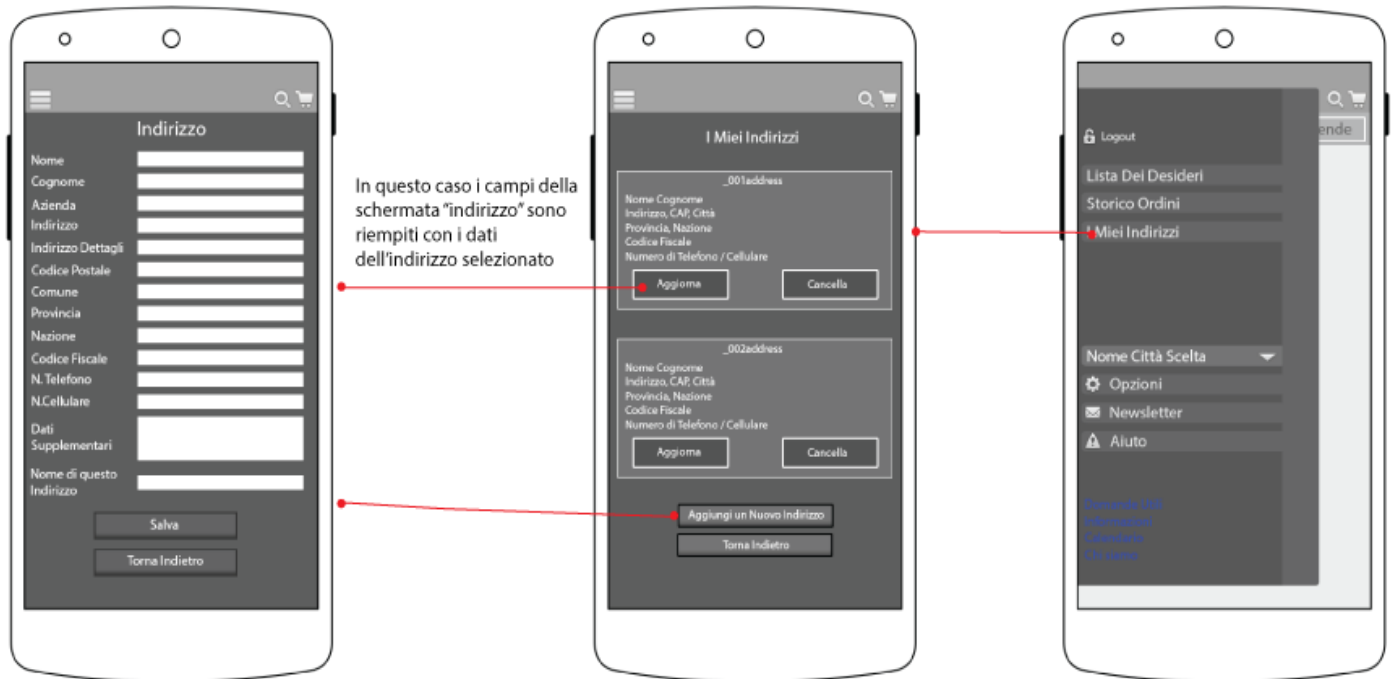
Indirizzo

Nome
Cognome
Azienda
Indirizzo
Indirizzo Dettagli
Codice Postale
Comune
Provincia
Nazione
Codice Fiscale
N. Telefono
N.Cellulare
Dati Supplementari
Nome di questo Indirizzo

Salva
Torna Indietro

In questo caso i campi della schermata "indirizzo" sono riempiti con i dati dell'indirizzo selezionato

I Miei Indirizzi

_001address
Nome Cognome
Indirizzo, CAP, Città
Provincia, Nazione
Codice Fiscale
Numero di Telefono / Cellulare
Aggioma
Cancella

_002address
Nome Cognome
Indirizzo, CAP, Città
Provincia, Nazione
Codice Fiscale
Numero di Telefono / Cellulare
Aggioma
Cancella

Aggiungi un Nuovo Indirizzo
Torna Indietro

Logout
ende
Lista Dei Desideri
Storico Ordini
Miei Indirizzi
Nome Città Scelta
Opzioni
Newsletter
Aiuto
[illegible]
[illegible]
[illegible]
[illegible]